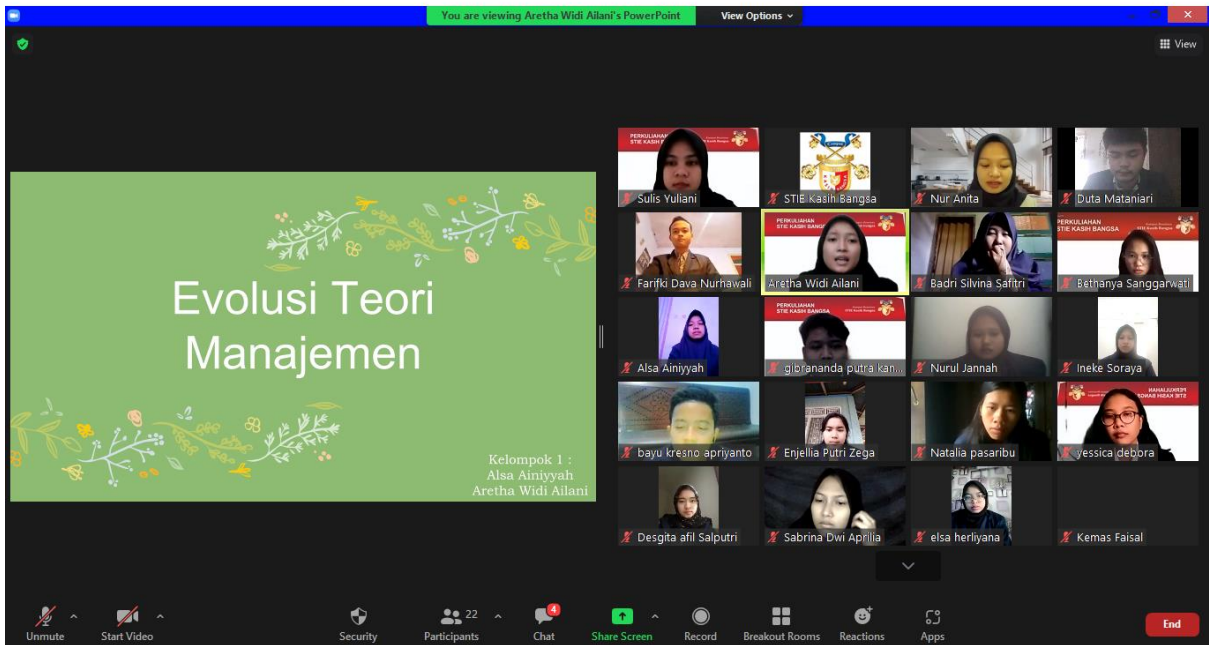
You are viewing Aretha Widi Ailani's PowerPoint
View Options
View

Evolusi Teori Manajemen

Kelompok 1 :
Alsa Ainiyyah
Aretha Widi Ailani

PERKULIAHAN STIE KASIH BANGSA
Sulis Yuliani
STIE Kasih Bangsa
Nur Anita
Duta Mataniari
Farifki Dava Nurhawali
PERKULIAHAN STIE KASIH BANGSA
Aretha Widi Ailani
Badri Silvina Safitri
PERKULIAHAN STIE KASIH BANGSA
Bethanya Sanggarwati
Alsa Ainiyyah
PERKULIAHAN STIE KASIH BANGSA
gibrananda putra kan...
Nurul Jannah
Ineke Soraya
bayu kresno apriyanto
Enjellia Putri Zega
Natalia pasaribu
yessica debora
Desgita afil Salputri
Sabrina Dwi Aprilia
elsa herliyana
Kemas Faisal

Unmute
Start Video
Security
22
Participants
4
Chat
Share Screen
Record
Breakout Rooms
Reactions
Apps
End